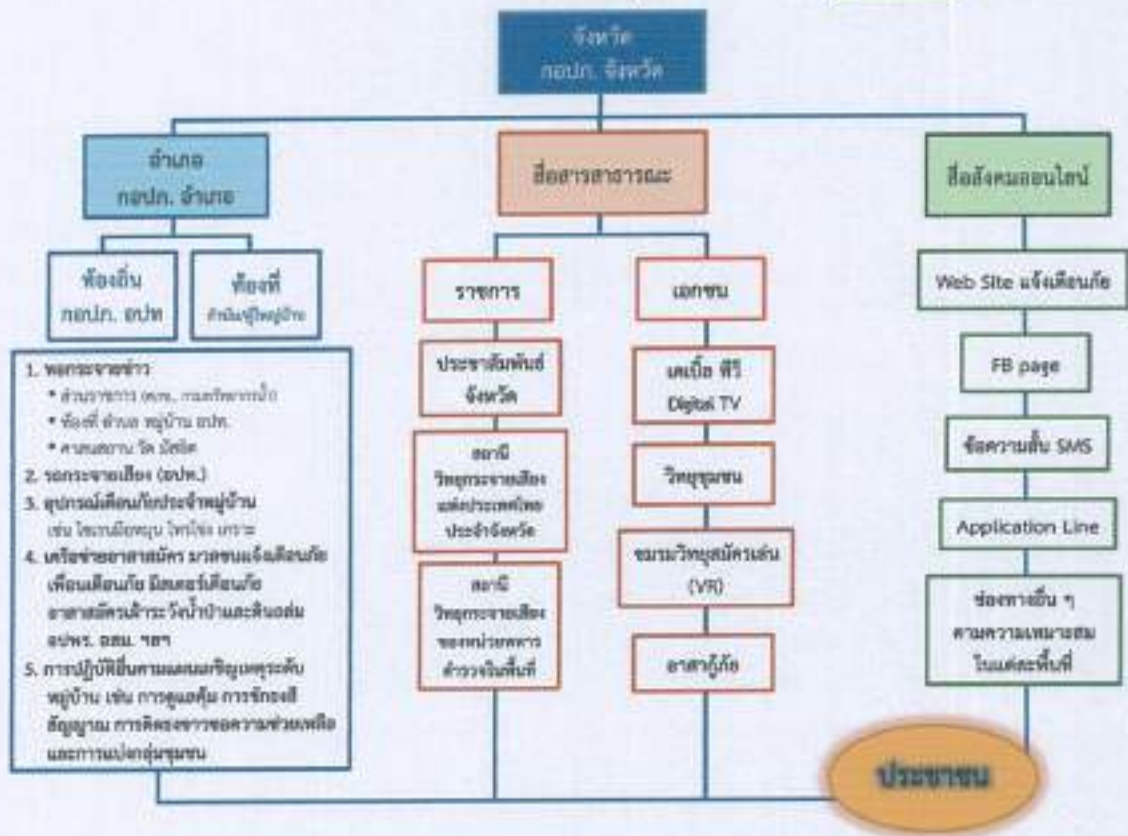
จังหวัด
กอปภ. จังหวัด

อำเภอ
กอปภ. อำเภอ

สื่อสารสาธารณะ

สื่อสังคมออนไลน์

ท้องถิ่น
กอปภ. อปท

ท้องที่
กำนันผู้ใหญ่บ้าน

1. หอกระจายข่าว
• ส่วนราชการ (ผวจ., กรมทรัพยากรน้ำ)
• ท้องที่ ตำบล หมู่บ้าน อปท.
• ศาสนสถาน วัด มัสยิด
2. รถกระจายเสียง (อปท.)
3. อุปกรณ์เตือนภัยประจำหมู่บ้าน เช่น ไซเรนมือหมุน วิทยุ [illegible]
4. เครือข่ายอาสาสมัคร มวลชนแจ้งเตือนภัย เพื่อนเตือนภัย มิสเตอร์เตือนภัย อาสาสมัครเฝ้าระวังน้ำป่าและดินถล่ม อปพร. อสม. ฯลฯ
5. การปฏิบัติตามแผนเผชิญเหตุระดับหมู่บ้าน เช่น การดูแลคุ้ม การจัดธงสีสัญญาณ การติดต่อขอความช่วยเหลือ และการแบ่งกลุ่มชุมชน

ราชการ

ประชาสัมพันธ์จังหวัด

สถานีวิทยุกระจายเสียงแห่งประเทศไทยประจำจังหวัด

สถานีวิทยุกระจายเสียงของหน่วยทหารตำรวจในพื้นที่

เอกชน

เคเบิ้ล ทีวี
Digital TV

วิทยุชุมชน

ชมรมวิทยุสมัครเล่น (VR)

อาสากู้ภัย

Web Site แจ้งเตือนภัย

FB page

ข้อความสั้น SMS

Application Line

ช่องทางอื่น ๆ ตามความเหมาะสมในแต่ละพื้นที่

ประชาชน